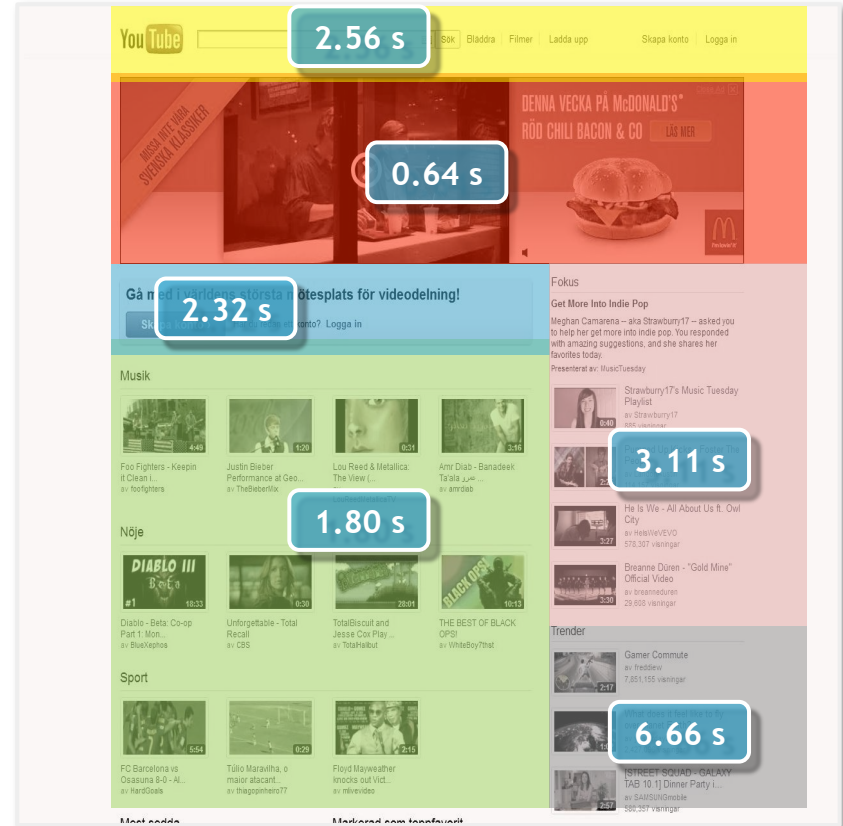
YouTube
2.56 s
Sök Bläddra Filmer Ladda upp
Skapa konto Logga in

MISSA INTE VÅRA SVENSKA KLASSIKER
DENNA VECKA PÅ McDONALD'S® RÖD CHILI BACON & CO
LÄS MER
0.64 s

Gå med i världens största mötesplats för videodelning!
2.32 s
Sk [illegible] konto? Logga in

Fokus
Get More Into Indie Pop
Meghan Camarena -- aka Strawburry17 -- asked you to help her get more into indie pop. You responded with amazing suggestions, and she shares her favorites today.
Presenterat av: MusicTuesday

Strawburry17's Music Tuesday Playlist
av Strawburry17
665 visningar
0:40

3.11 s

He Is We - All About Us ft. Owl City
av HelsWeVEVO
578,307 visningar
3:27

Breanne Düren - "Gold Mine" Official Video
av breanneduren
29,608 visningar
3:30

Musik
4:49
Foo Fighters - Keepin it Clean i...
av foofighters
1:20
Justin Bieber Performance at Geo...
av TheBieberMix
0:31
Lou Reed & Metallica: The View (...
3:16
Amr Diab - Banadeek Ta'ala
av amrdiab

1.80 s

Nöje
DIABLO III Beta
#1
18:33
Diablo - Beta: Co-op Part 1: Mon...
av BlueXephos
0:30
Unforgettable - Total Recall
av CBS
28:01
TotalBiscuit and Jesse Cox Play ...
av TotalHalibut
BLACK OPS!
10:13
THE BEST OF BLACK OPS!
av WhiteBoy7thst

Sport
5:54
FC Barcelona vs Osasuna 8-0 - Al...
av HardGoals
0:29
Túlio Maravilha, o maior atacant...
av thiagopinheiro77
2:15
Floyd Mayweather knocks out Vict...
av mlivevideo

Trender
Gamer Commute
av freddiew
7,851,156 visningar
2:17

6.66 s

[STREET SQUAD - GALAXY TAB 10.1] Dinner Party i...
av SAMSUNGmobile
596,337 visningar
2:57

Mest sedda
Markerad som toppfavorit